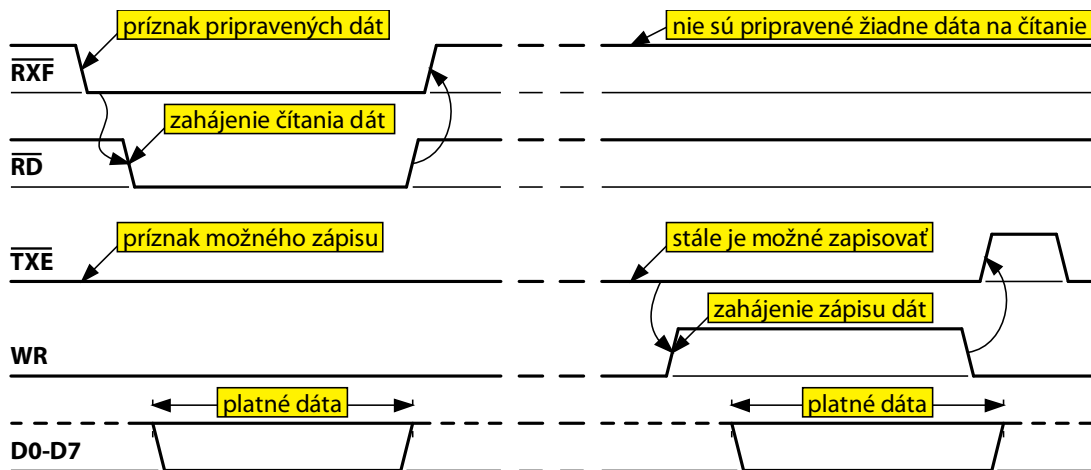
príznak pripravených dát

nie sú pripravené žiadne dáta na čítanie

$\overline{RXF}$

zahájenie čítania dát

$\overline{RD}$

príznak možného zápisu

stále je možné zapisovať

$\overline{TXE}$

zahájenie zápisu dát

WR

platné dáta

platné dáta

D0-D7